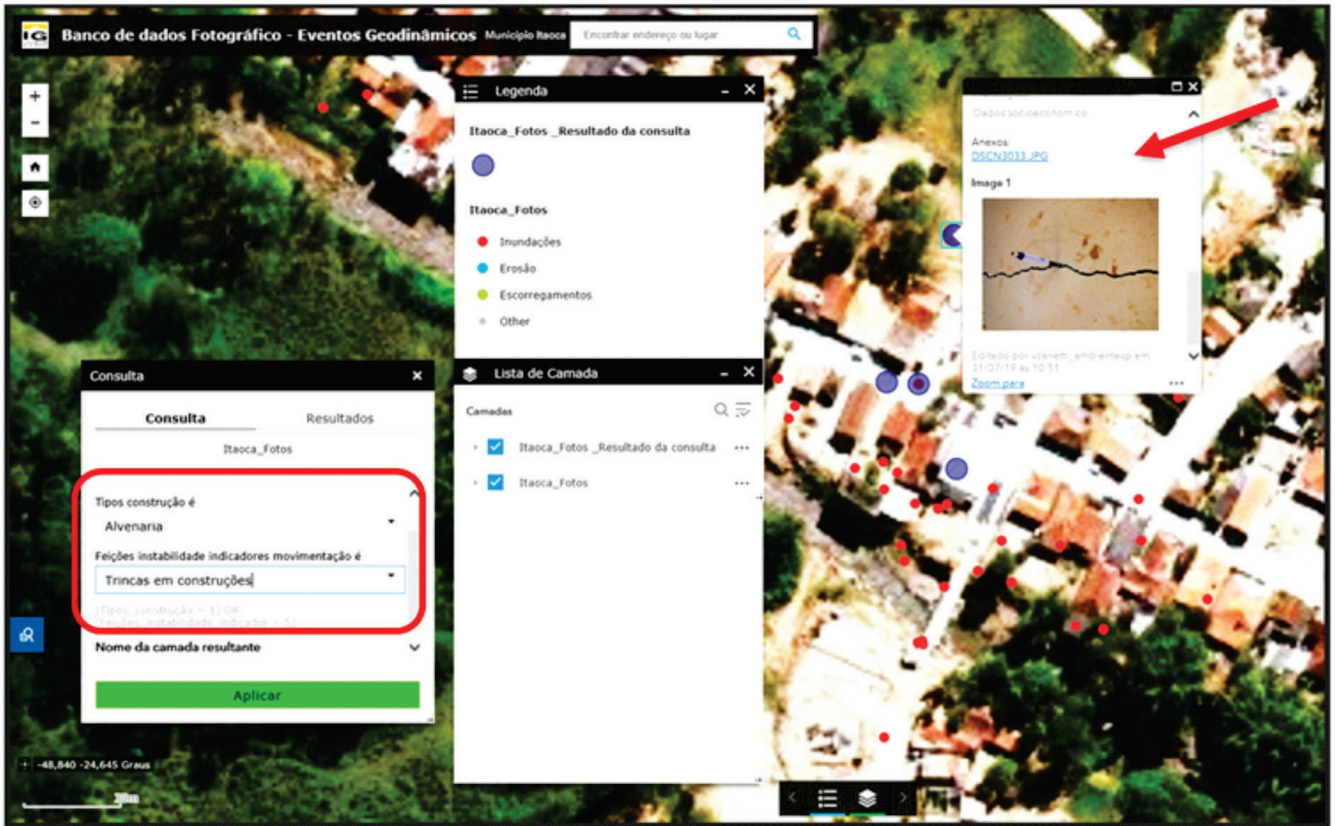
IG Banco de dados Fotográfico - Eventos Geodinâmicos Município Itaoca Encontrar endereço ou lugar

Legenda

Itaoca_Fotos _Resultado da consulta

Itaoca_Fotos

Inundações
Erosão
Escorregamentos
Other

Dados socioeconomico

Anexos:
DSCN3033.JPG

Image 1

Editado por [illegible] em 31/07/19 às 10:31
Zoom para

Consulta

Consulta Resultados

Itaoca_Fotos

Tipos construção é
Alvenaria

Feições instabilidade indicadores movimentação é
Trincas em construções

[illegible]

Nome da camada resultante

Aplicar

Lista de Camada

Camadas

Itaoca_Fotos _Resultado da consulta

Itaoca_Fotos

-48,840 -24,645 Graus

20m